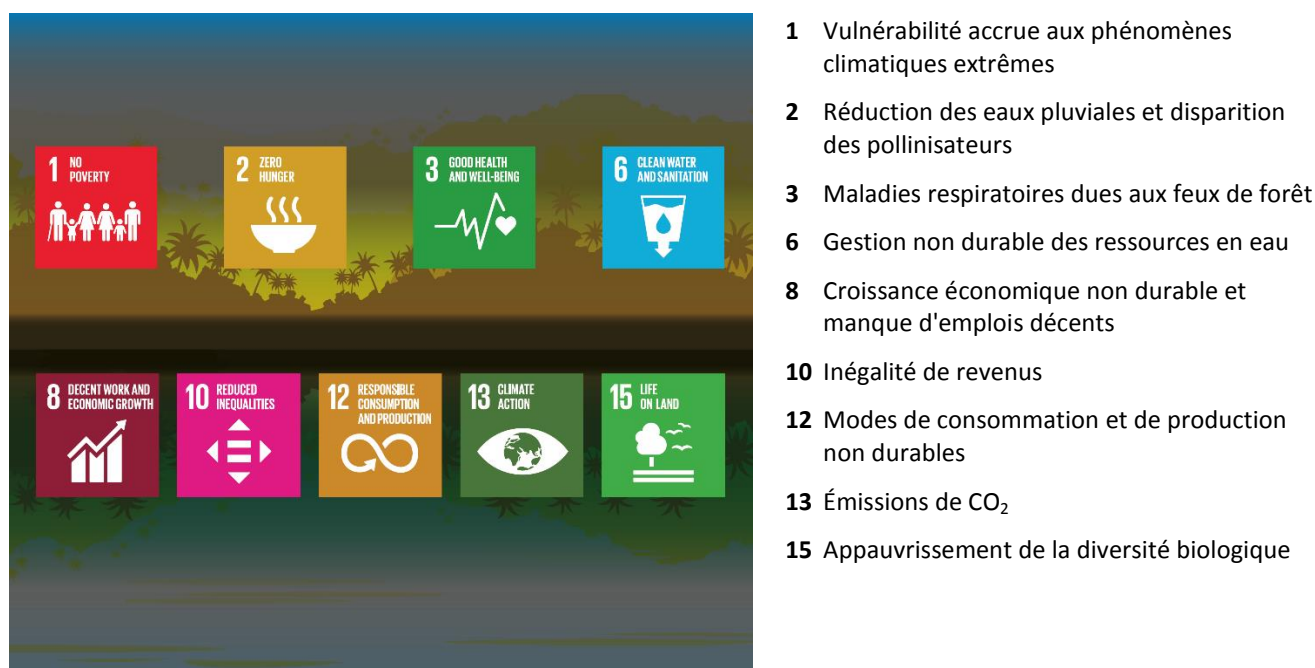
1 NO POVERTY

2 ZERO HUNGER

3 GOOD HEALTH AND WELL-BEING

6 CLEAN WATER AND SANITATION

8 DECENT WORK AND ECONOMIC GROWTH

10 REDUCED INEQUALITIES

12 RESPONSIBLE CONSUMPTION AND PRODUCTION

13 CLIMATE ACTION

15 LIFE ON LAND

**1** Vulnérabilité accrue aux phénomènes climatiques extrêmes

**2** Réduction des eaux pluviales et disparition des pollinisateurs

**3** Maladies respiratoires dues aux feux de forêt

**6** Gestion non durable des ressources en eau

**8** Croissance économique non durable et manque d'emplois décents

**10** Inégalité de revenus

**12** Modes de consommation et de production non durables

**13** Émissions de $CO_2$

**15** Appauvrissement de la diversité biologique